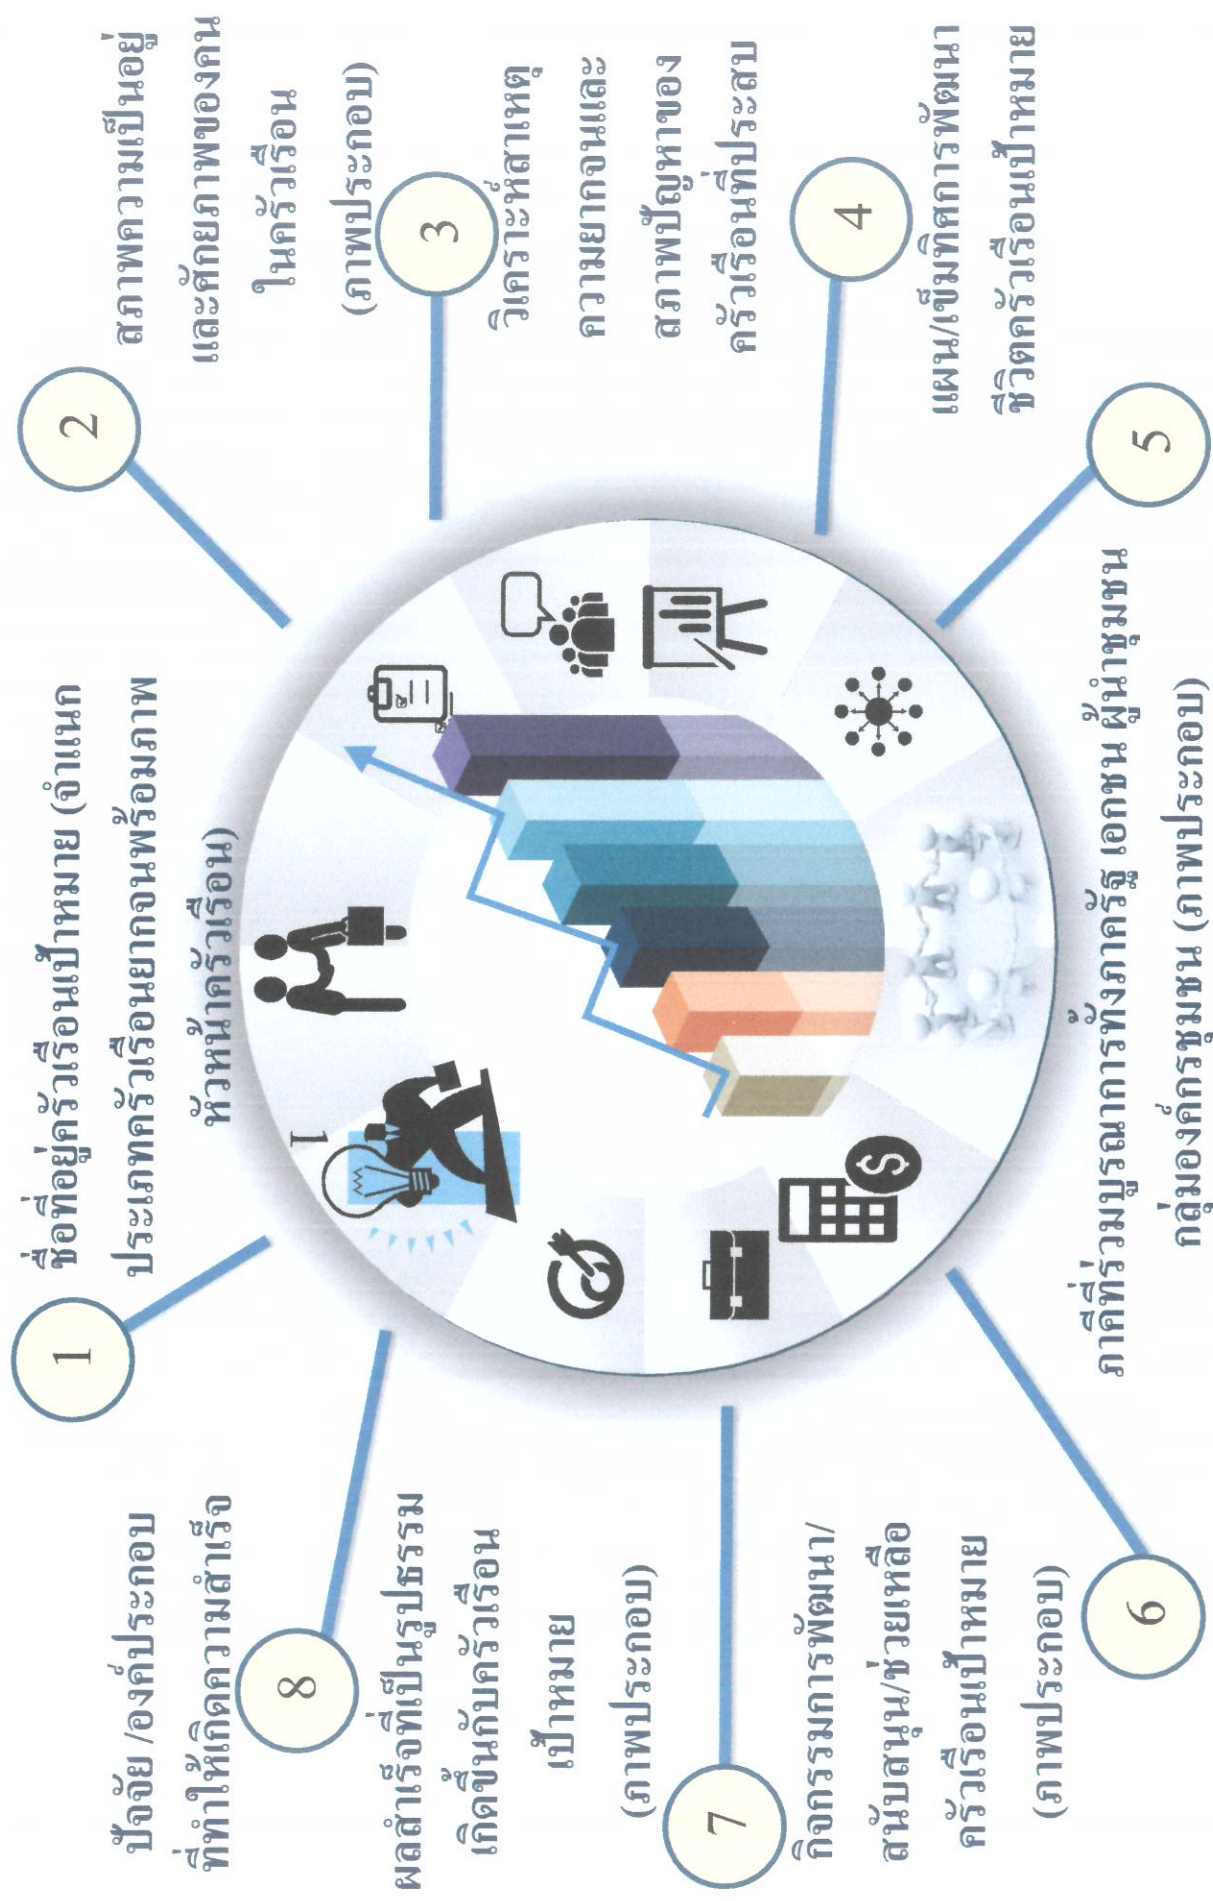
1

ชื่อที่อยู่ครัวเรือนเป้าหมาย (จำแนกประเภทครัวเรือนยากจนพร้อมภาพหัวหน้าครัวเรือน)

2

สภาพความเป็นอยู่และศักยภาพของคนในครัวเรือน (ภาพประกอบ)

3

วิเคราะห์สาเหตุความยากจนและสภาพปัญหาของครัวเรือนที่ประสบ

4

แผน/เข็มทิศการพัฒนาชีวิตครัวเรือนเป้าหมาย

5

6

ภาคีที่ร่วมบูรณาการทั้งภาครัฐ เอกชน ผู้นำชุมชน กลุ่มองค์กรชุมชน (ภาพประกอบ)

7

กิจกรรมการพัฒนา/สนับสนุน/ช่วยเหลือครัวเรือนเป้าหมาย (ภาพประกอบ)

8

ผลสำเร็จที่เป็นรูปธรรมเกิดขึ้นกับครัวเรือนเป้าหมาย (ภาพประกอบ)

ปัจจัย /องค์ประกอบที่ทำให้เกิดความสำเร็จ